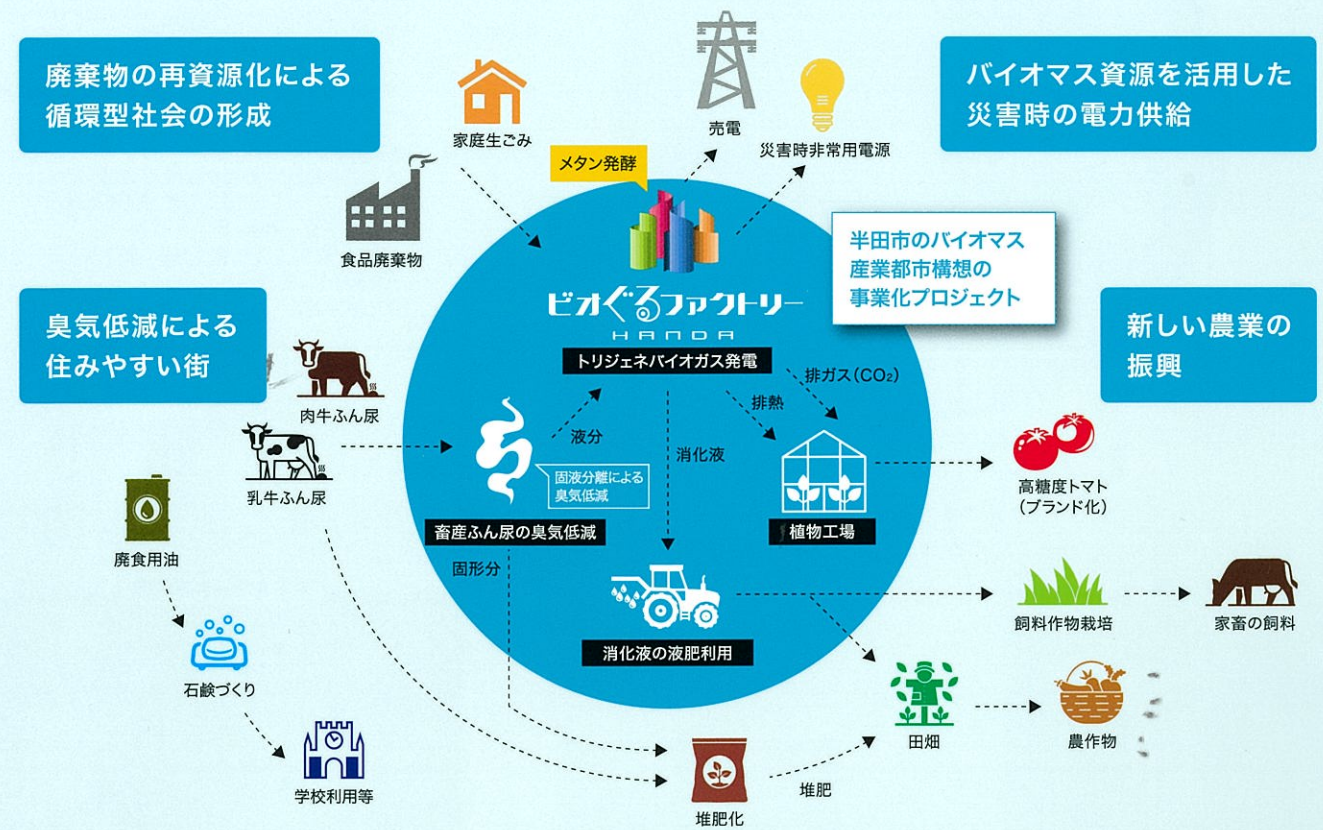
廃棄物の再資源化による循環型社会の形成

家庭生ごみ

売電

災害時非常用電源

バイオマス資源を活用した災害時の電力供給

メタン発酵

食品廃棄物

半田市のバイオマス産業都市構想の事業化プロジェクト

ビオぐるファクトリー
HANDA

臭気低減による住みやすい街

新しい農業の振興

トリジェネバイオガス発電

排ガス($CO_2$)

肉牛ふん尿

排熱

液分

乳牛ふん尿

消化液

固液分離による臭気低減

高糖度トマト
(ブランド化)

畜産ふん尿の臭気低減

植物工場

廃食用油

固形分

飼料作物栽培

家畜の飼料

消化液の液肥利用

石鹸づくり

田畑

農作物

学校利用等

堆肥

堆肥化